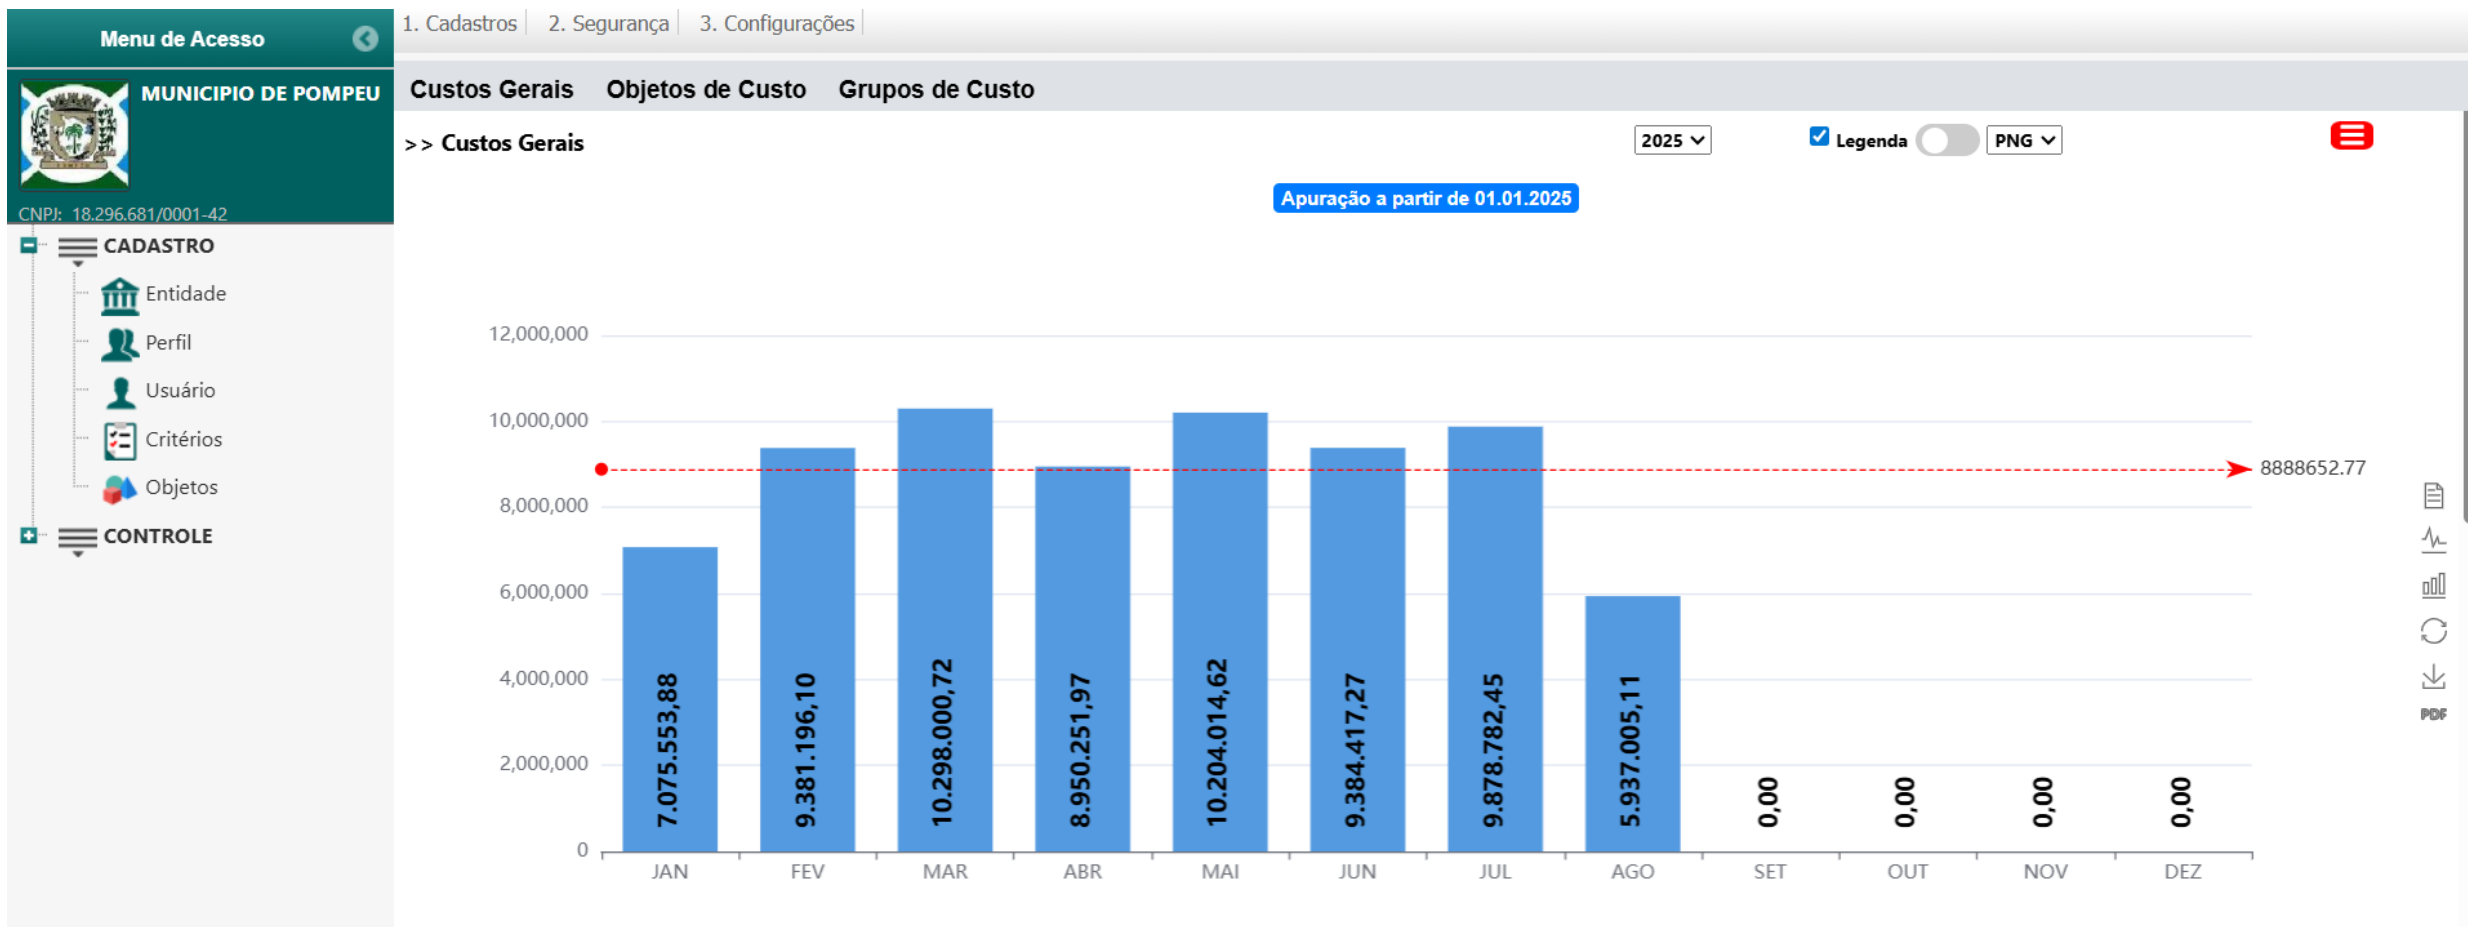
Menu de Acesso

MUNICIPIO DE POMPEU

CNPJ: 18.296.681/0001-42

CADASTRO

Entidade

Perfil

Usuário

Critérios

Objetos

CONTROLE

1. Cadastros | 2. Segurança | 3. Configurações

Custos Gerais   Objetos de Custo   Grupos de Custo

>> Custos Gerais

2025

Legenda

PNG

Apuração a partir de 01.01.2025

12,000,000
10,000,000
8,000,000
6,000,000
4,000,000
2,000,000
0

8888652.77

| Mês | Valor |
|---|---|
| JAN | 7.075.553,88 |
| FEV | 9.381.196,10 |
| MAR | 10.298.000,72 |
| ABR | 8.950.251,97 |
| MAI | 10.204.014,62 |
| JUN | 9.384.417,27 |
| JUL | 9.878.782,45 |
| AGO | 5.937.005,11 |
| SET | 0,00 |
| OUT | 0,00 |
| NOV | 0,00 |
| DEZ | 0,00 |

PDF